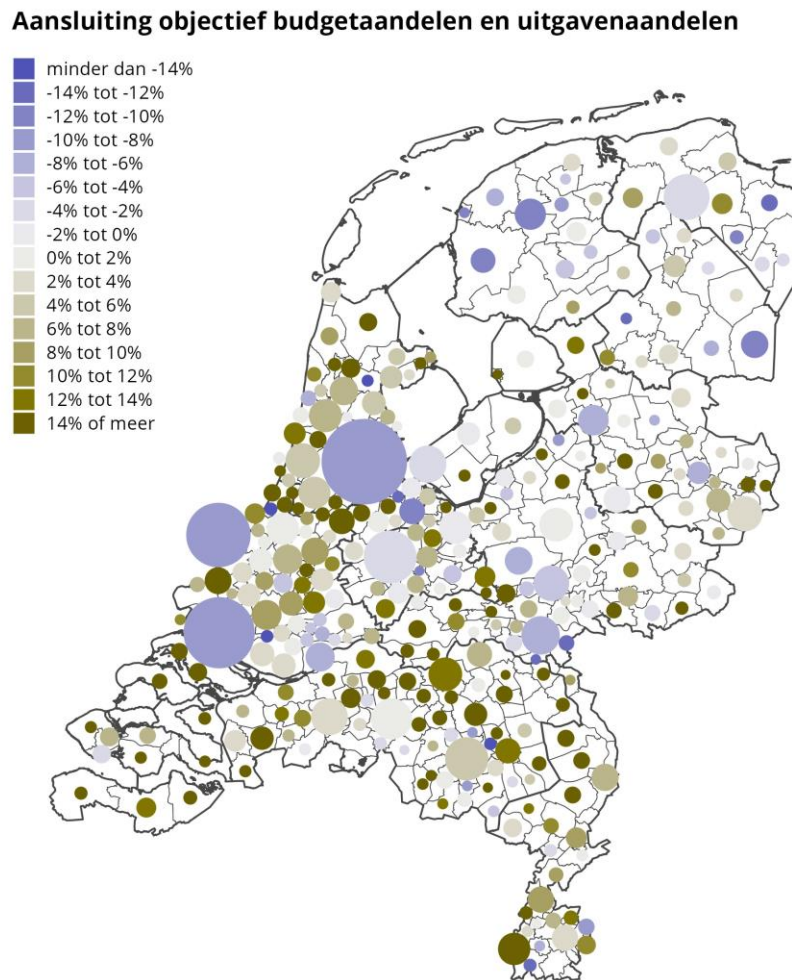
Aansluiting objectief budgetaandelen en uitgavenaandelen

minder dan -14%
-14% tot -12%
-12% tot -10%
-10% tot -8%
-8% tot -6%
-6% tot -4%
-4% tot -2%
-2% tot 0%
0% tot 2%
2% tot 4%
4% tot 6%
6% tot 8%
8% tot 10%
10% tot 12%
12% tot 14%
14% of meer